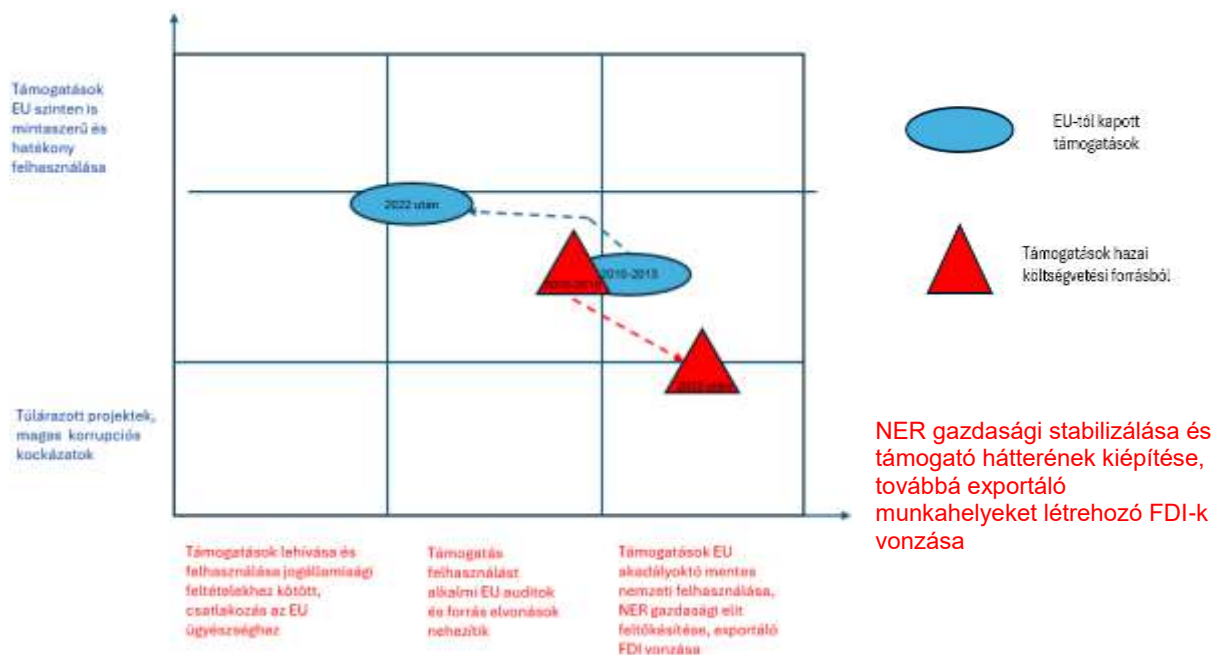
Támogatások EU szinten is mintaszerű és hatékony felhasználása

Túlárazott projektek, magas korrupciós kockázatok

2022 után

2010-2013

2010-2013

2022 után

EU-tól kapott támogatások

Támogatások hazai költségvetési forrásból

NER gazdasági stabilizálása és támogató hátterének kiépítése, továbbá exportáló munkahelyeket létrehozó FDI-k vonzása

Támogatások lehívása és felhasználása jogállamisági feltételekhez kötött, csatlakozás az EU ügyészséghez

Támogatás felhasználást alkalmi EU auditok és forrás elvonások nehezítik

Támogatások EU akadályoktó mentes nemzeti felhasználása, NER gazdasági elit feltőkésítése, exportáló FDI vonzása